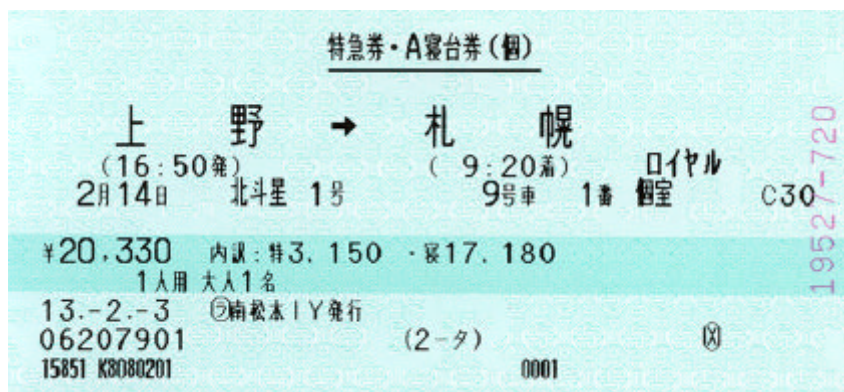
特急券・A寝台券(個)

上　野　→　札　幌
(16:50発)　( 9:20着)　ロイヤル
2月14日　北斗星 1号　9号車　1番　個室　C30

¥20,330　内訳:特3,150　・寝17,180
1人用 大人1名

13.-2.-3　㋢南松本IY発行
06207901　(2-タ)　Ⓧ
15851 K8080201　0001

19527-720